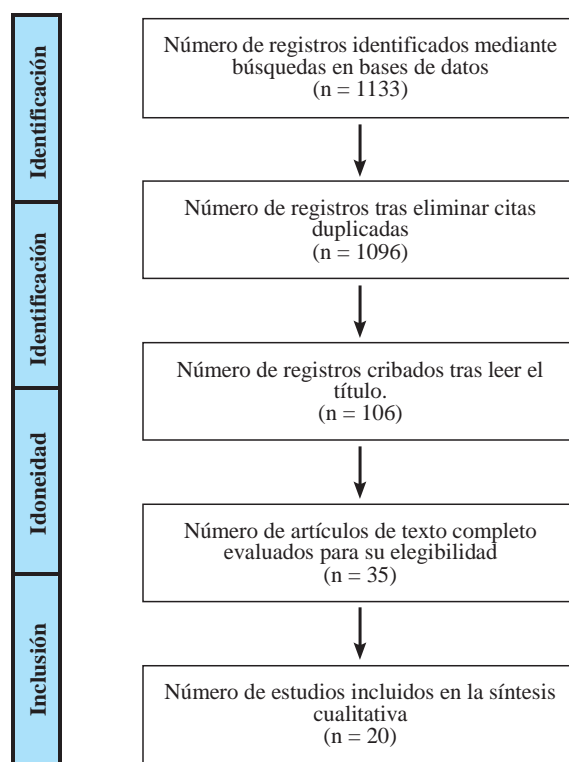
Identificación

Número de registros identificados mediante búsquedas en bases de datos
(n = 1133)

Identificación

Número de registros tras eliminar citas duplicadas
(n = 1096)

Idoneidad

Número de registros cribados tras leer el título.
(n = 106)

Número de artículos de texto completo evaluados para su elegibilidad
(n = 35)

Inclusión

Número de estudios incluidos en la síntesis cualitativa
(n = 20)